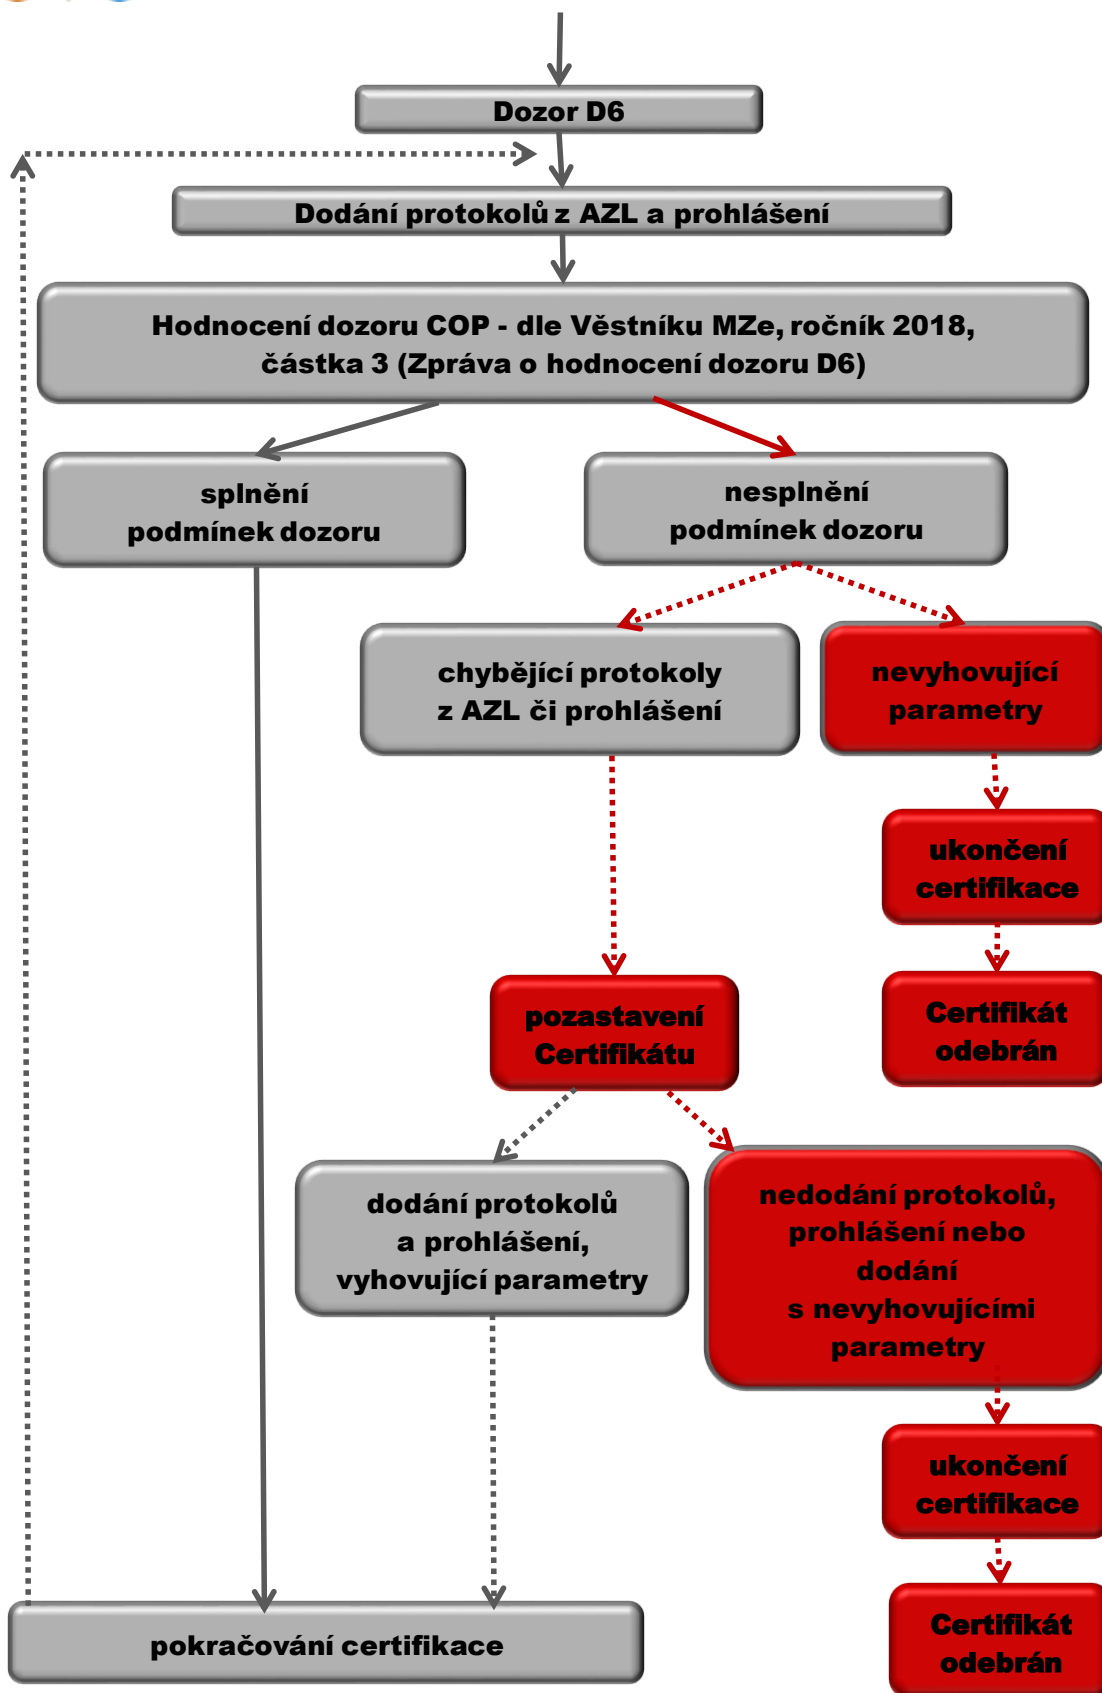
Dozor D6

Dodání protokolů z AZL a prohlášení

Hodnocení dozoru COP - dle Věstníku MZe, ročník 2018, částka 3 (Zpráva o hodnocení dozoru D6)

splnění podmínek dozoru

nesplnění podmínek dozoru

chybějící protokoly z AZL či prohlášení

nevyhovující parametry

ukončení certifikace

Certifikát odebrán

pozastavení Certifikátu

dodání protokolů a prohlášení, vyhovující parametry

nedodání protokolů, prohlášení nebo dodání s nevyhovujícími parametry

ukončení certifikace

Certifikát odebrán

pokračování certifikace